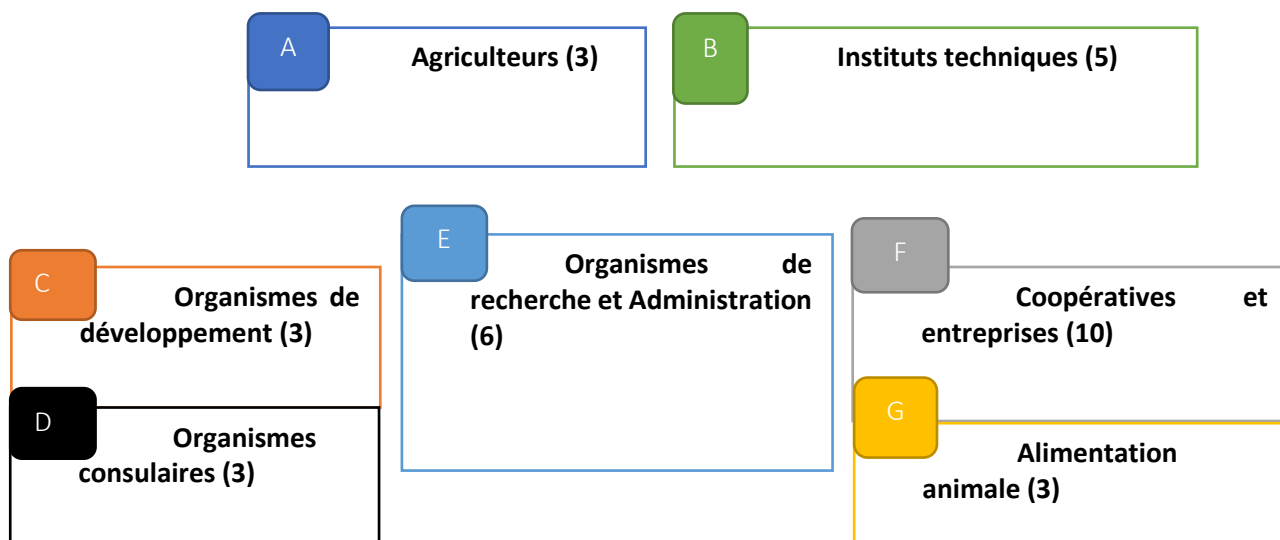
A

Agriculteurs (3)

B

Instituts techniques (5)

C

Organismes de développement (3)

E

Organismes de recherche et Administration (6)

F

Coopératives et entreprises (10)

D

Organismes consulaires (3)

G

Alimentation animale (3)